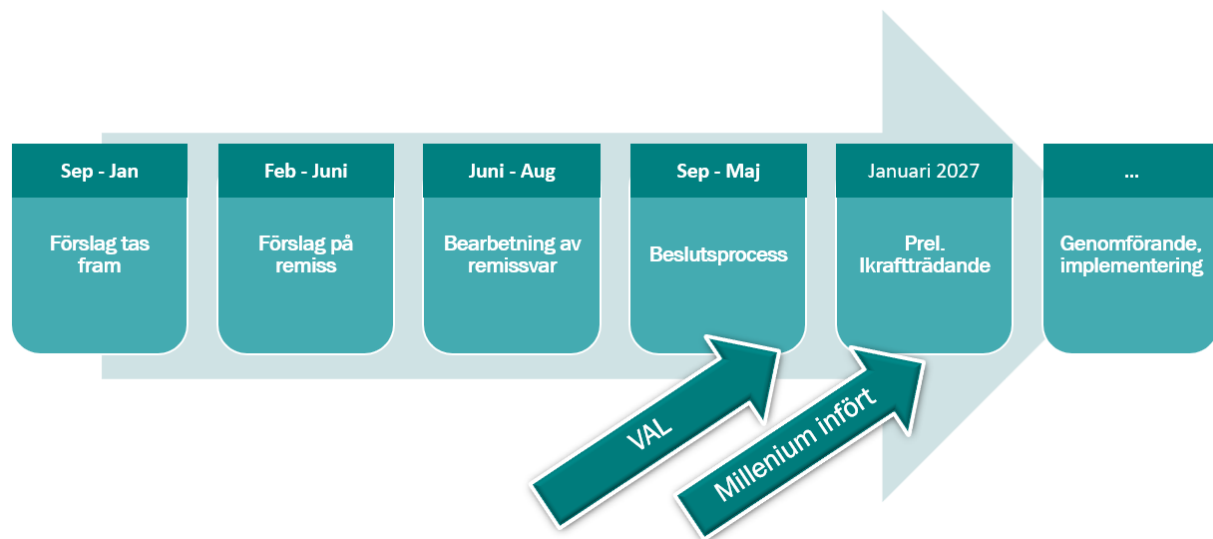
Sep - Jan

Förslag tas fram

Feb - Juni

Förslag på remiss

Juni - Aug

Bearbetning av remissvar

Sep - Maj

Beslutsprocess

Januari 2027

Prel. Ikraftträdande

...

Genomförande, implementering

VAL

Millenium infört